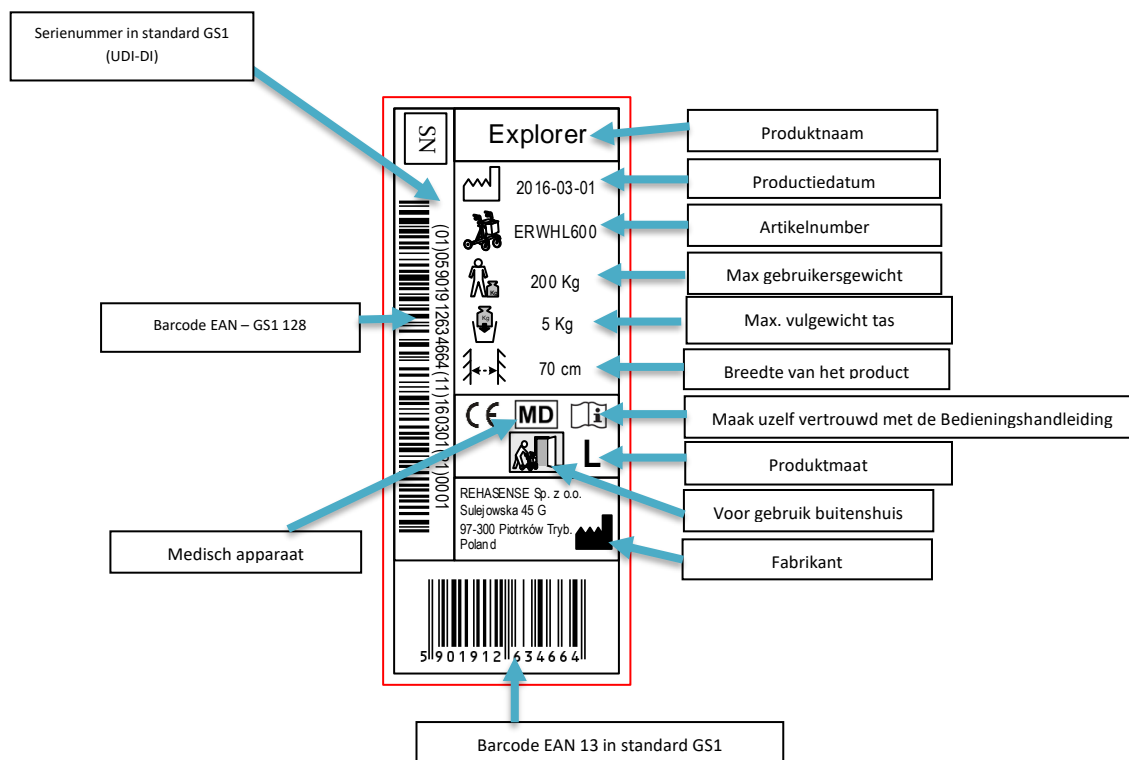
Serienummer in standard GS1 (UDI-DI)

SN

Explorer

Produktnaam

2016-03-01

Productiedatum

ERWHL600

Artikelnumber

200 Kg

Max gebruikersgewicht

5 Kg

Max. vulgewicht tas

70 cm

Breedte van het product

(01)05901912634664(11)160301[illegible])0001

Barcode EAN – GS1 128

CE MD

Maak uzelf vertrouwd met de Bedieningshandleiding

L

Produktmaat

REHASENSE Sp. z o.o.
Sulejowska 45 G
97-300 Piotrków Tryb.
Poland

Voor gebruik buitenshuis

Fabrikant

Medisch apparaat

5 901912 634664

Barcode EAN 13 in standard GS1